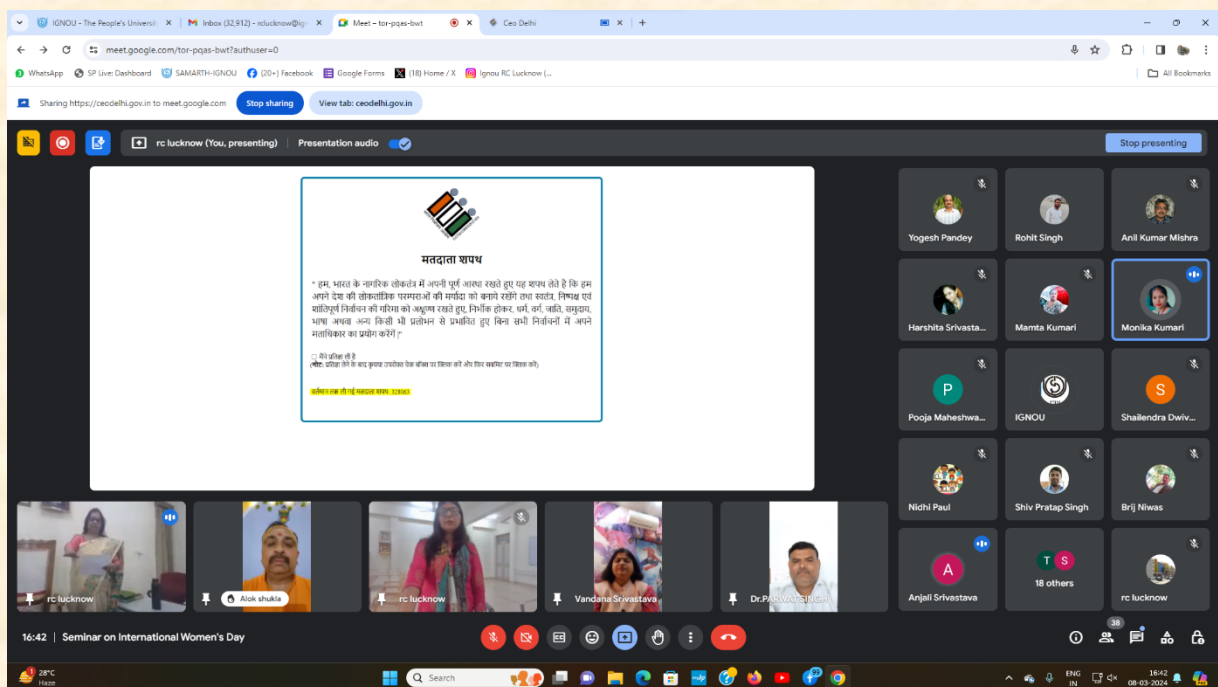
IGNOU - The People's Universit
Inbox (32,912) - rclucknow@ig
Meet – tor-pqas-bwt
Ceo Delhi

meet.google.com/tor-pqas-bwt?authuser=0

WhatsApp
SP Live: Dashboard
SAMARTH-IGNOU
(20+) Facebook
Google Forms
(18) Home / X
Ignou RC Lucknow (...
All Bookmarks

Sharing https://ceodelhi.gov.in to meet.google.com
Stop sharing
View tab: ceodelhi.gov.in

rc lucknow (You, presenting)
Presentation audio
Stop presenting

मतदाता शपथ

" हम, भारत के नागरिक लोकतंत्र में अपनी पूर्ण आस्था रखते हुए यह शपथ लेते है कि हम अपने देश की लोकतांत्रिक परम्पराओं की मर्यादा को बनाये रखेंगे तथा स्वतंत्र, निष्पक्ष एवं शांतिपूर्ण निर्वाचन की गरिमा को अक्षुण्ण रखते हुए, निर्भीक होकर, धर्म, वर्ग, जाति, समुदाय, भाषा अथवा अन्य किसी भी प्रलोभन से प्रभावित हुए बिना सभी निर्वाचनों में अपने मताधिकार का प्रयोग करेंगे।"

मैंने प्रतिज्ञा ली है
(नोट: प्रतिज्ञा लेने के बाद कृपया उपरोक्त चेक बॉक्स पर क्लिक करें और फिर सबमिट पर क्लिक करें)

वर्तमान तक ली गई मतदाता शपथ: 328083

Yogesh Pandey
Rohit Singh
Anil Kumar Mishra
Harshita Srivasta...
Mamta Kumari
Monika Kumari
Pooja Maheshwa...
IGNOU
Shailendra Dwiv...
Nidhi Paul
Shiv Pratap Singh
Brij Niwas
Anjali Srivastava
18 others
rc lucknow
rc lucknow
Alok shukla
rc lucknow
Vandana Srivastava
Dr.PARVAT SINGH

16:42 | Seminar on International Women's Day
38

28°C
Haze
Search
ENG
IN
16:42
08-03-2024